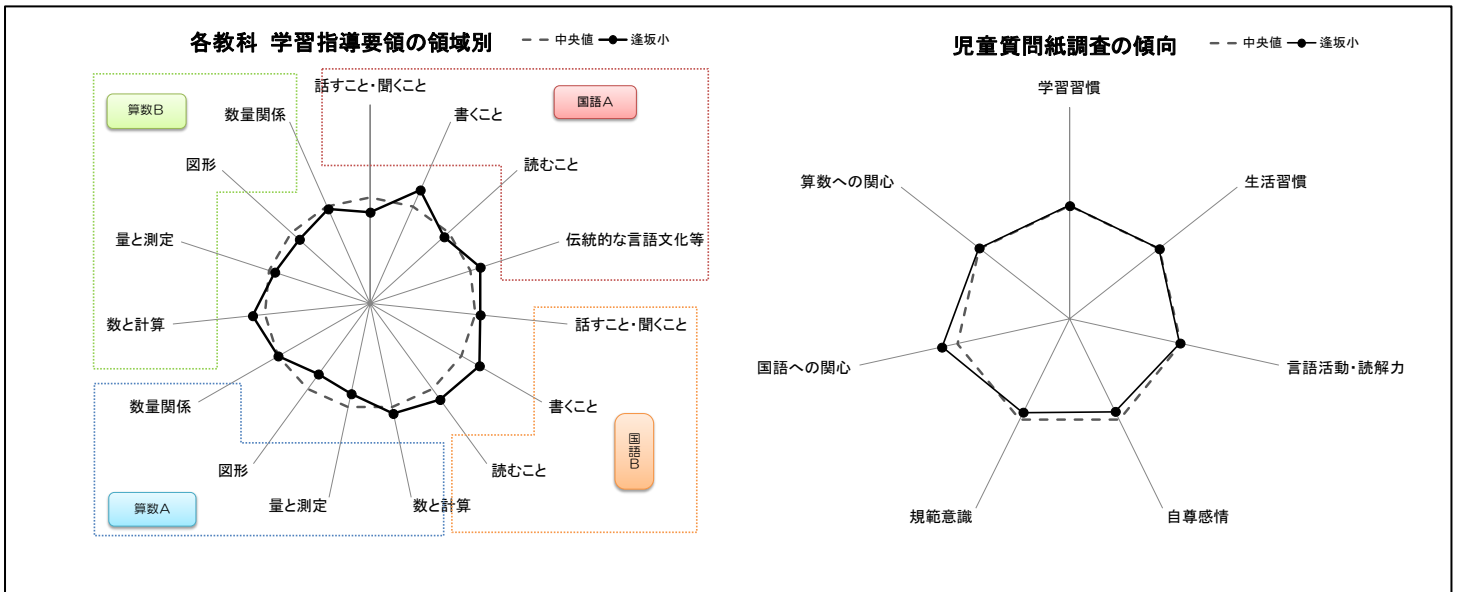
各教科 学習指導要領の領域別

中央値 逢坂小

算数B

国語A

話すこと・聞くこと

書くこと

読むこと

伝統的な言語文化等

数量関係

図形

量と測定

数と計算

話すこと・聞くこと

書くこと

読むこと

国語B

数と計算

量と測定

図形

数量関係

算数A

児童質問紙調査の傾向

中央値 逢坂小

学習習慣

生活習慣

言語活動・読解力

自尊感情

規範意識

国語への関心

算数への関心